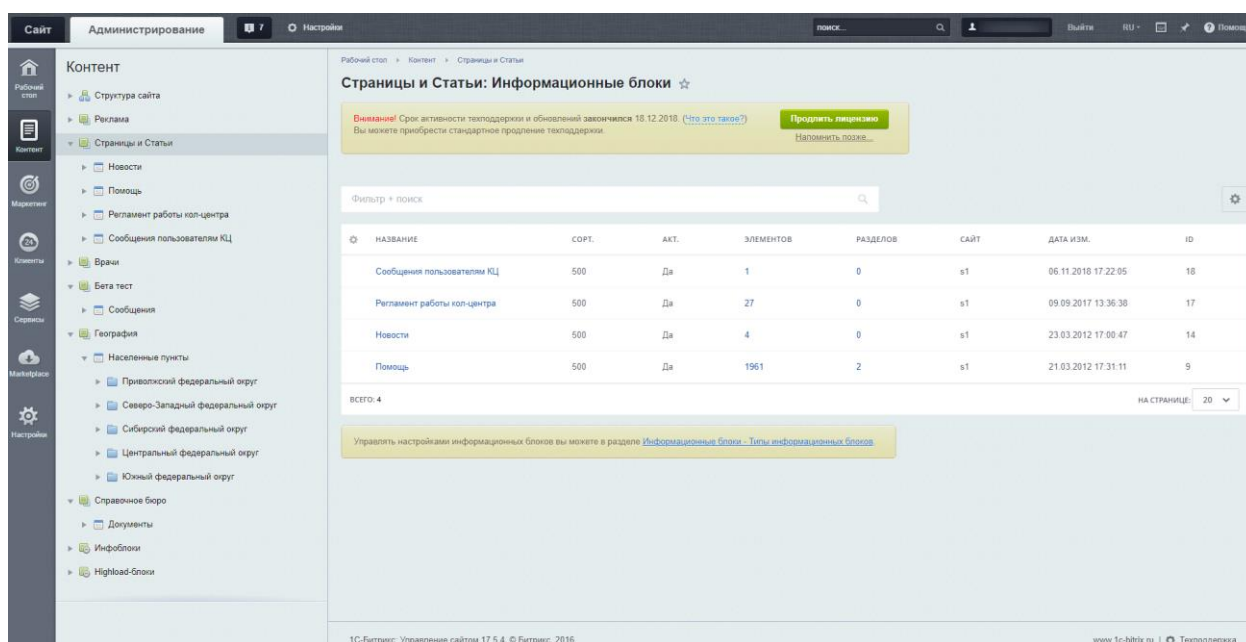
Сайт Администрирование 7 Настройки поиск... Выйти RU Помощь

Рабочий стол
Контент
Маркетинг
Клиенты
Сервисы
Marketplace
Настройки

Контент
Структура сайта
Реклама
Страницы и Статьи
Новости
Помощь
Регламент работы кол-центра
Сообщения пользователям КЦ
Врачи
Бета тест
Сообщения
География
Населенные пункты
Приволжский федеральный округ
Северо-Западный федеральный округ
Сибирский федеральный округ
Центральный федеральный округ
Южный федеральный округ
Справочное бюро
Документы
Инфоблоки
Highload-блоки

Рабочий стол > Контент > Страницы и Статьи

Страницы и Статьи: Информационные блоки

Внимание! Срок активности техподдержки и обновлений закончился 18.12.2018. (Что это такое?)
Вы можете приобрести стандартное продление техподдержки.
Продлить лицензию
Напомнить позже...

Фильтр + поиск

| НАЗВАНИЕ | СОРТ. | АКТ. | ЭЛЕМЕНТОВ | РАЗДЕЛОВ | САЙТ | ДАТА ИЗМ. | ID |
|---|---|---|---|---|---|---|---|
| Сообщения пользователям КЦ | 500 | Да | 1 | 0 | s1 | 06.11.2018 17:22:05 | 18 |
| Регламент работы кол-центра | 500 | Да | 27 | 0 | s1 | 09.09.2017 13:36:38 | 17 |
| Новости | 500 | Да | 4 | 0 | s1 | 23.03.2012 17:00:47 | 14 |
| Помощь | 500 | Да | 1961 | 2 | s1 | 21.03.2012 17:31:11 | 9 |

ВСЕГО: 4
НА СТРАНИЦЕ: 20

Управлять настройками информационных блоков вы можете в разделе Информационные блоки - Типы информационных блоков.

1С-Битрикс: Управление сайтом 17.5.4. © Битрикс, 2016
www.1c-bitrix.ru | Техподдержка